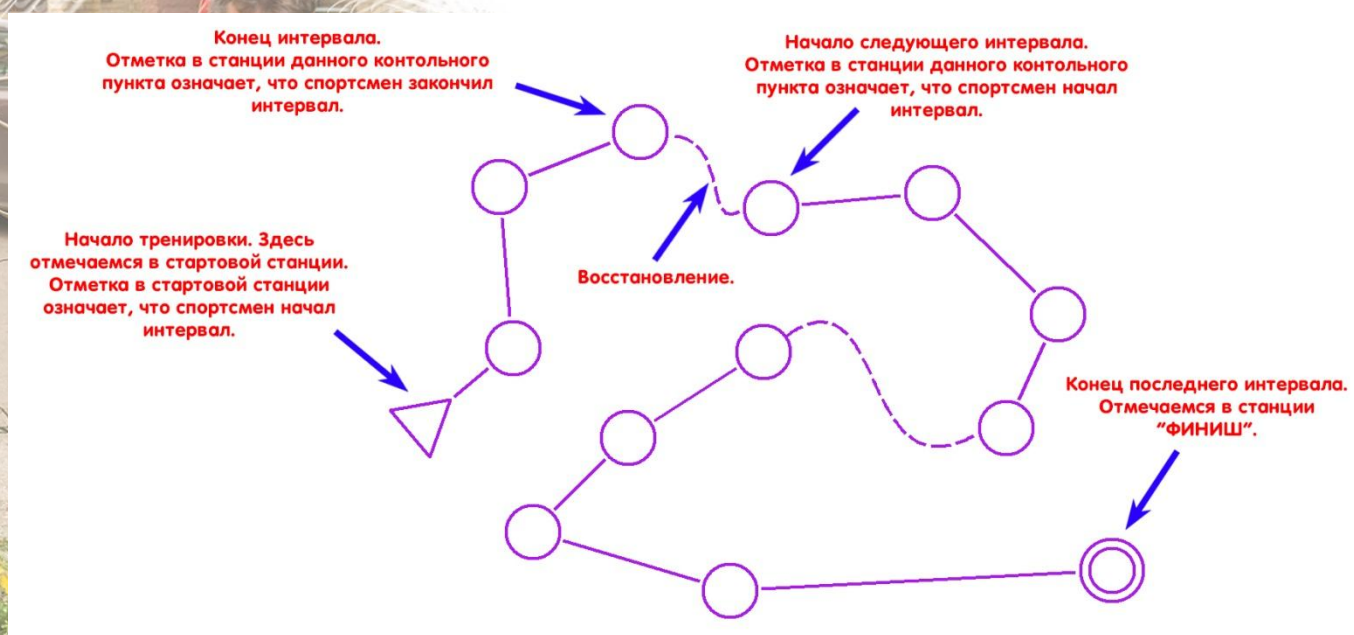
Конец интервала. Отметка в станции данного контольного пункта означает, что спортсмен закончил интервал.

Начало следующего интервала. Отметка в станции данного контольного пункта означает, что спортсмен начал интервал.

Начало тренировки. Здесь отмечаемся в стартовой станции. Отметка в стартовой станции означает, что спортсмен начал интервал.

Восстановление.

Конец последнего интервала. Отмечаемся в станции "ФИНИШ".